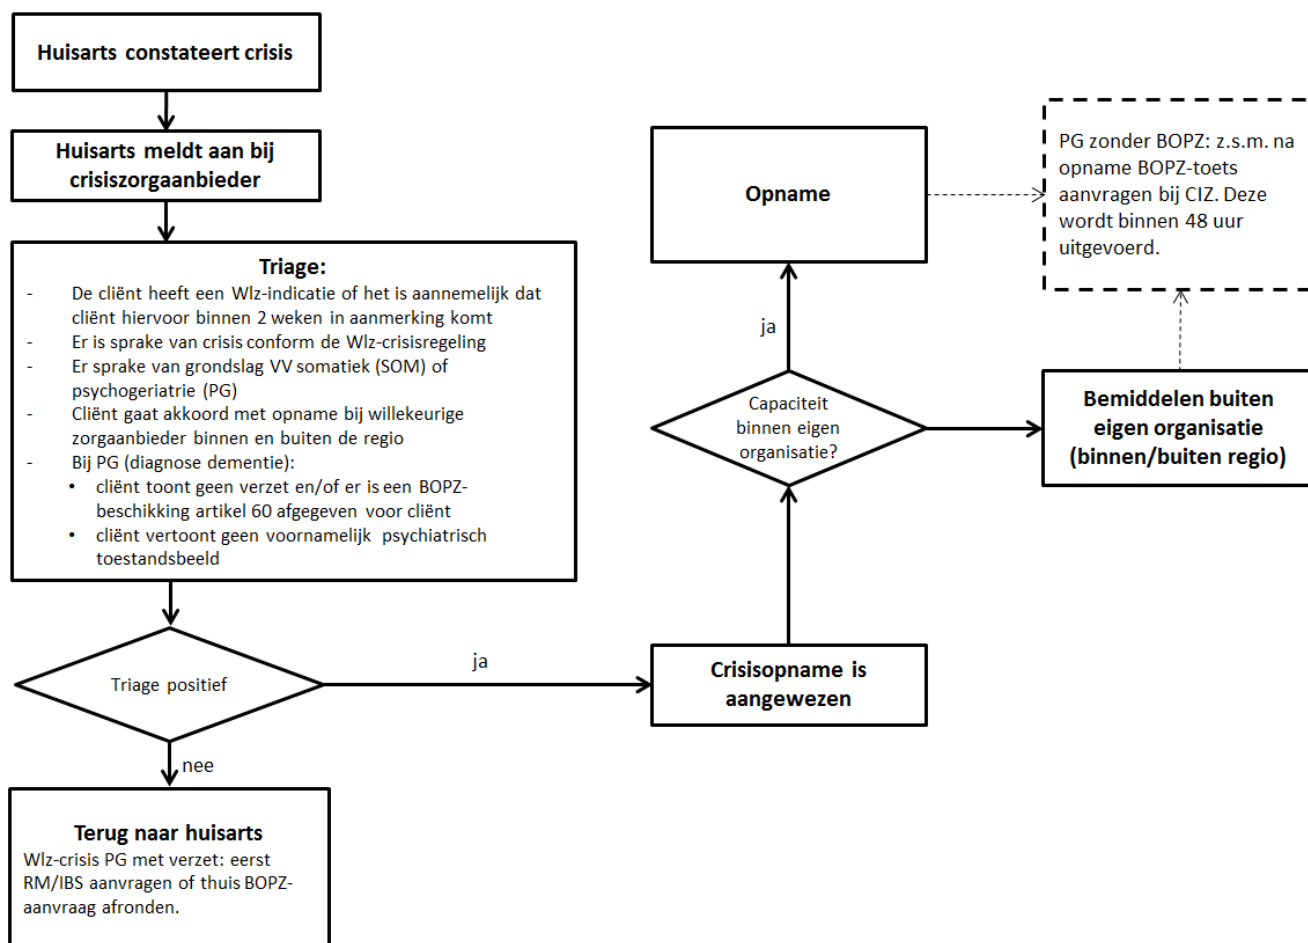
Huisarts constateert crisis

Huisarts meldt aan bij crisiszorgaanbieder

Triage:
- De cliënt heeft een Wlz-indicatie of het is aannemelijk dat cliënt hiervoor binnen 2 weken in aanmerking komt
- Er is sprake van crisis conform de Wlz-crisisregeling
- Er sprake van grondslag VV somatiek (SOM) of psychogeriatrie (PG)
- Cliënt gaat akkoord met opname bij willekeurige zorgaanbieder binnen en buiten de regio
- Bij PG (diagnose dementie):
  • cliënt toont geen verzet en/of er is een BOPZ-beschikking artikel 60 afgegeven voor cliënt
  • cliënt vertoont geen voornamelijk psychiatrisch toestandsbeeld

Triage positief

ja

nee

Terug naar huisarts
Wlz-crisis PG met verzet: eerst RM/IBS aanvragen of thuis BOPZ-aanvraag afronden.

Crisisopname is aangewezen

Capaciteit binnen eigen organisatie?

ja

Opname

PG zonder BOPZ: z.s.m. na opname BOPZ-toets aanvragen bij CIZ. Deze wordt binnen 48 uur uitgevoerd.

Bemiddelen buiten eigen organisatie (binnen/buiten regio)